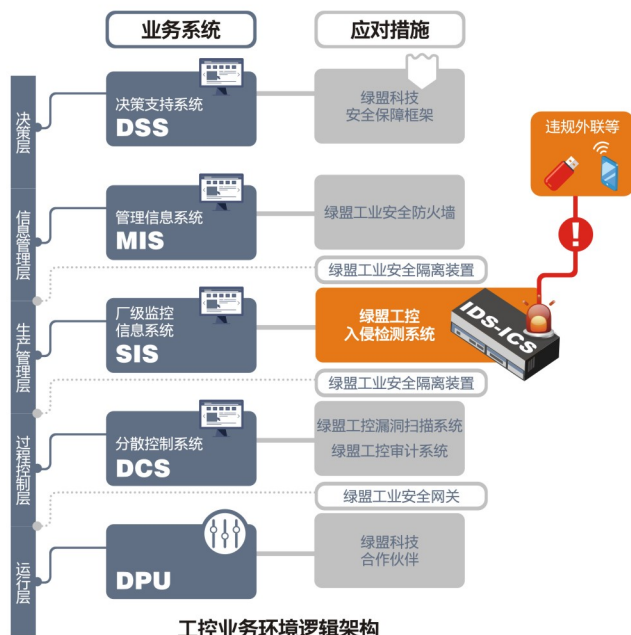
业务系统

应对措施

决策层

决策支持系统
DSS

绿盟科技
安全保障框架

违规外联等

信息管理层

管理信息系统
MIS

绿盟工业安全防火墙

绿盟工业安全隔离装置

生产管理层

厂级监控
信息系统
SIS

绿盟工控
入侵检测系统

IDS-ICS

绿盟工业安全隔离装置

过程控制层

分散控制系统
DCS

绿盟工控漏洞扫描系统
绿盟工控审计系统

绿盟工业安全网关

运行层

DPU

绿盟科技
合作伙伴

工控业务环境逻辑架构